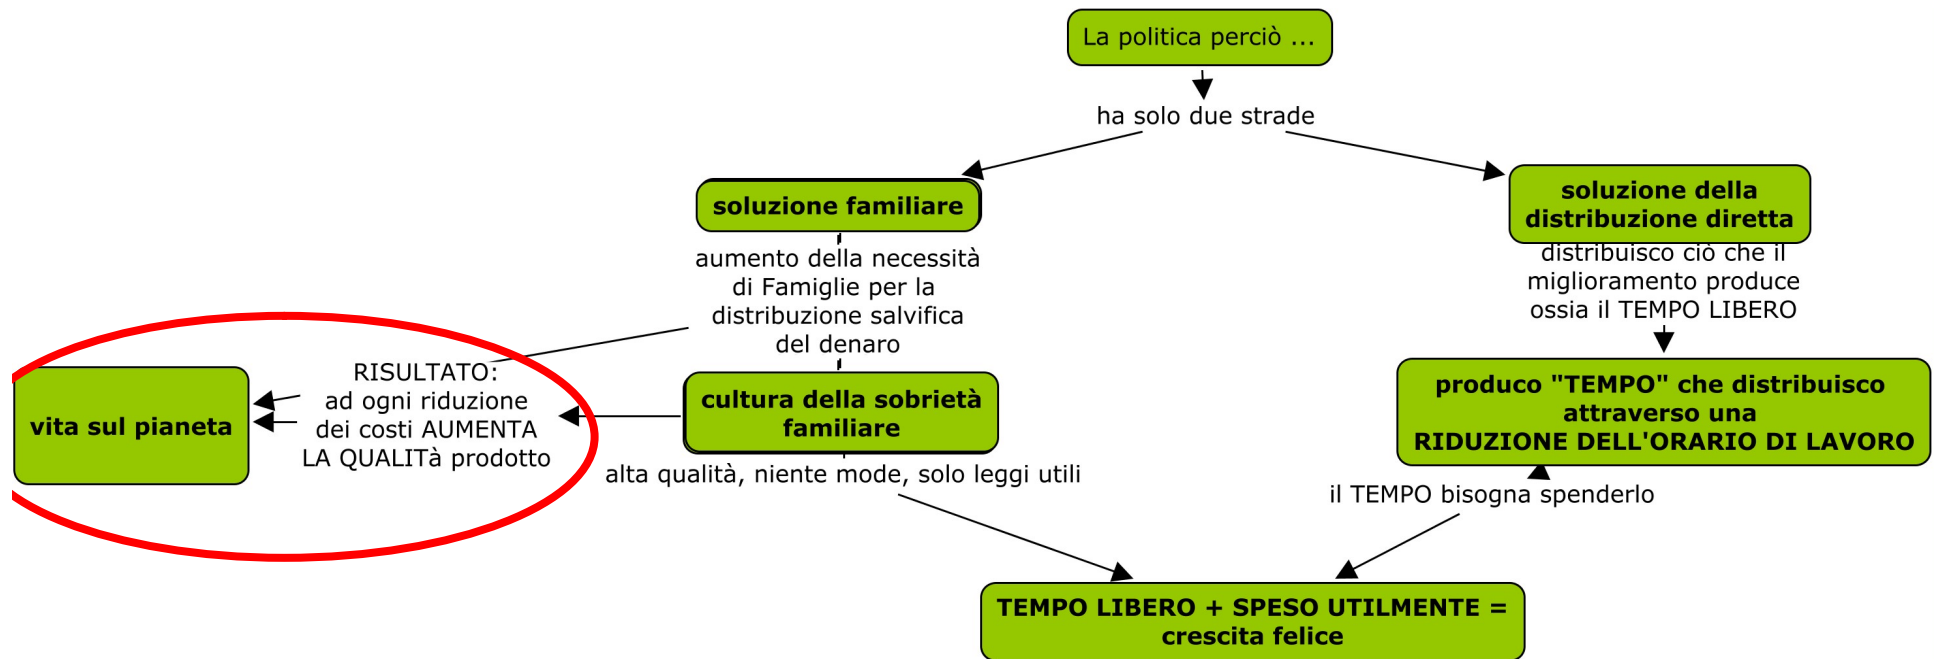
La politica perciò ...

ha solo due strade

soluzione familiare

aumento della necessità di Famiglie per la distribuzione salvifica del denaro

cultura della sobrietà familiare

alta qualità, niente mode, solo leggi utili

RISULTATO: ad ogni riduzione dei costi AUMENTA LA QUALITà prodotto

vita sul pianeta

soluzione della distribuzione diretta

distribuisco ciò che il miglioramento produce ossia il TEMPO LIBERO

produco "TEMPO" che distribuisco attraverso una RIDUZIONE DELL'ORARIO DI LAVORO

il TEMPO bisogna spenderlo

TEMPO LIBERO + SPESO UTILMENTE = crescita felice